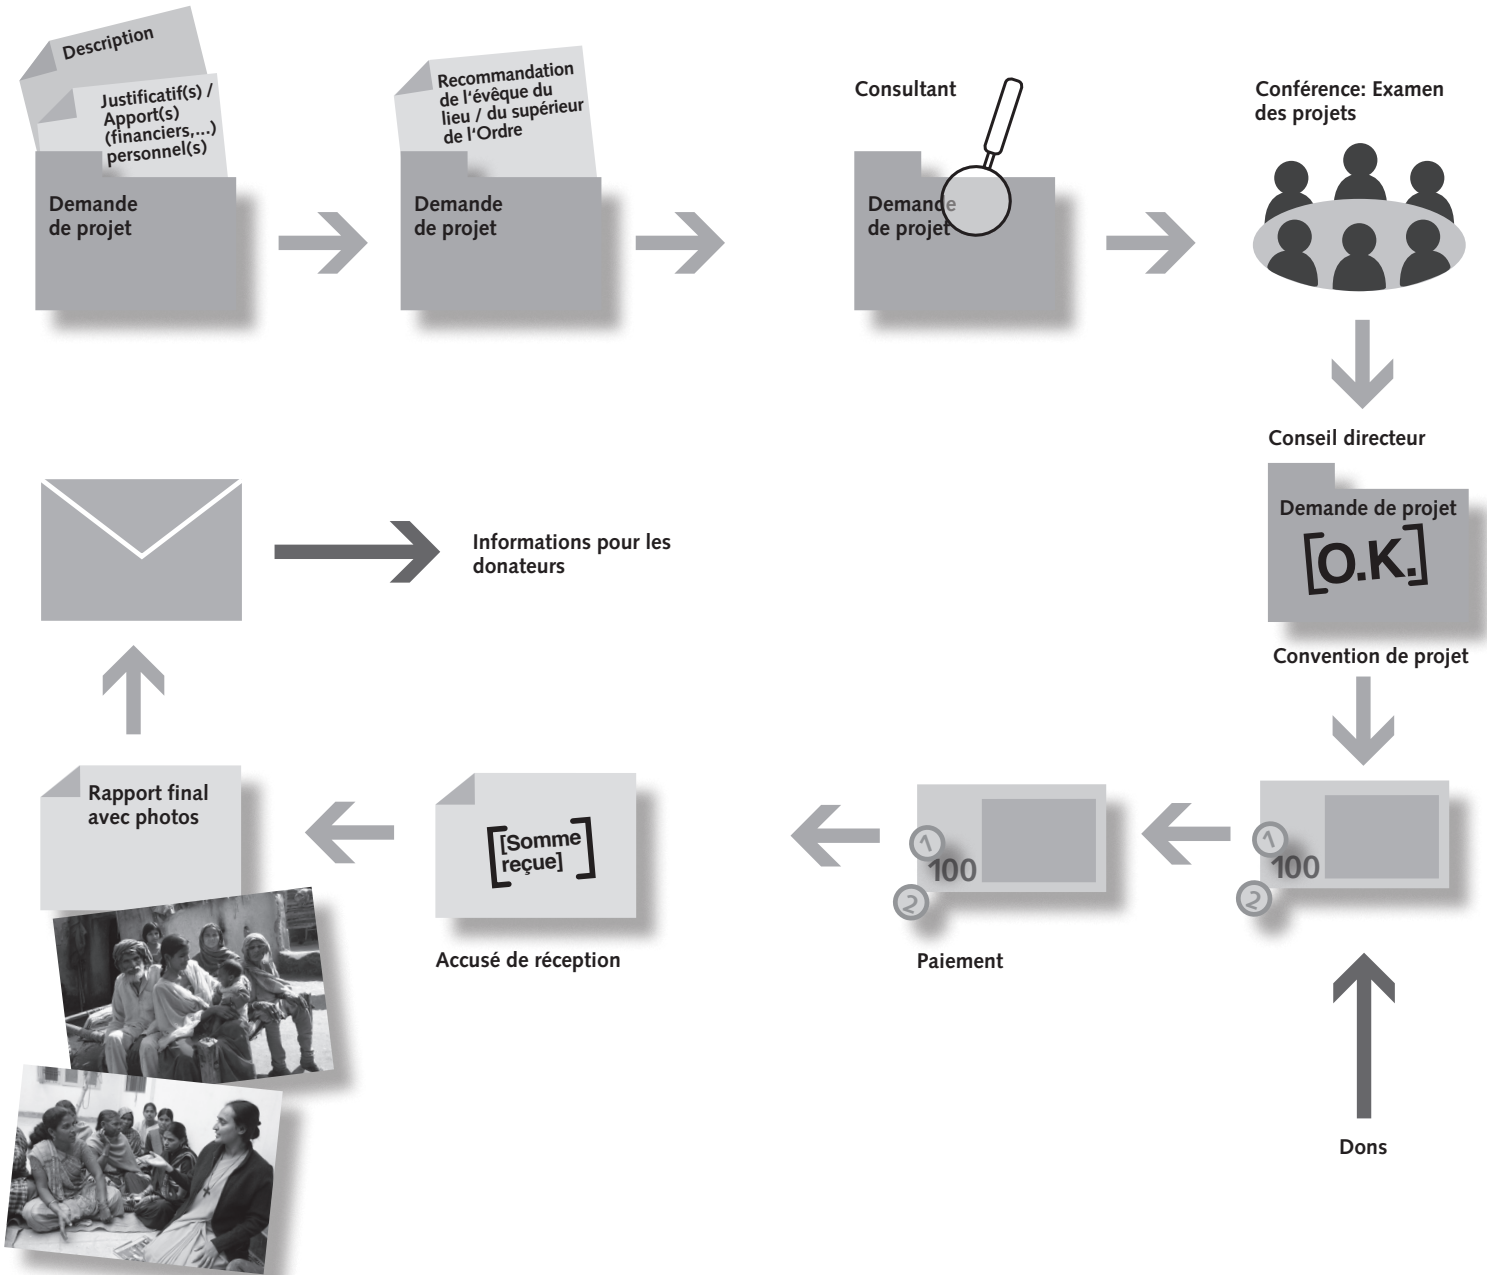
Description

Justificatif(s) / Apport(s) (financiers,...) personnel(s)

Demande de projet

Recommandation de l'évêque du lieu / du supérieur de l'Ordre

Demande de projet

Consultant

Demande de projet

Conférence: Examen des projets

Conseil directeur

Demande de projet

[O.K.]

Convention de projet

Informations pour les donateurs

Rapport final avec photos

[Somme reçue]

Accusé de réception

1 100 2

Paiement

1 100 2

Dons